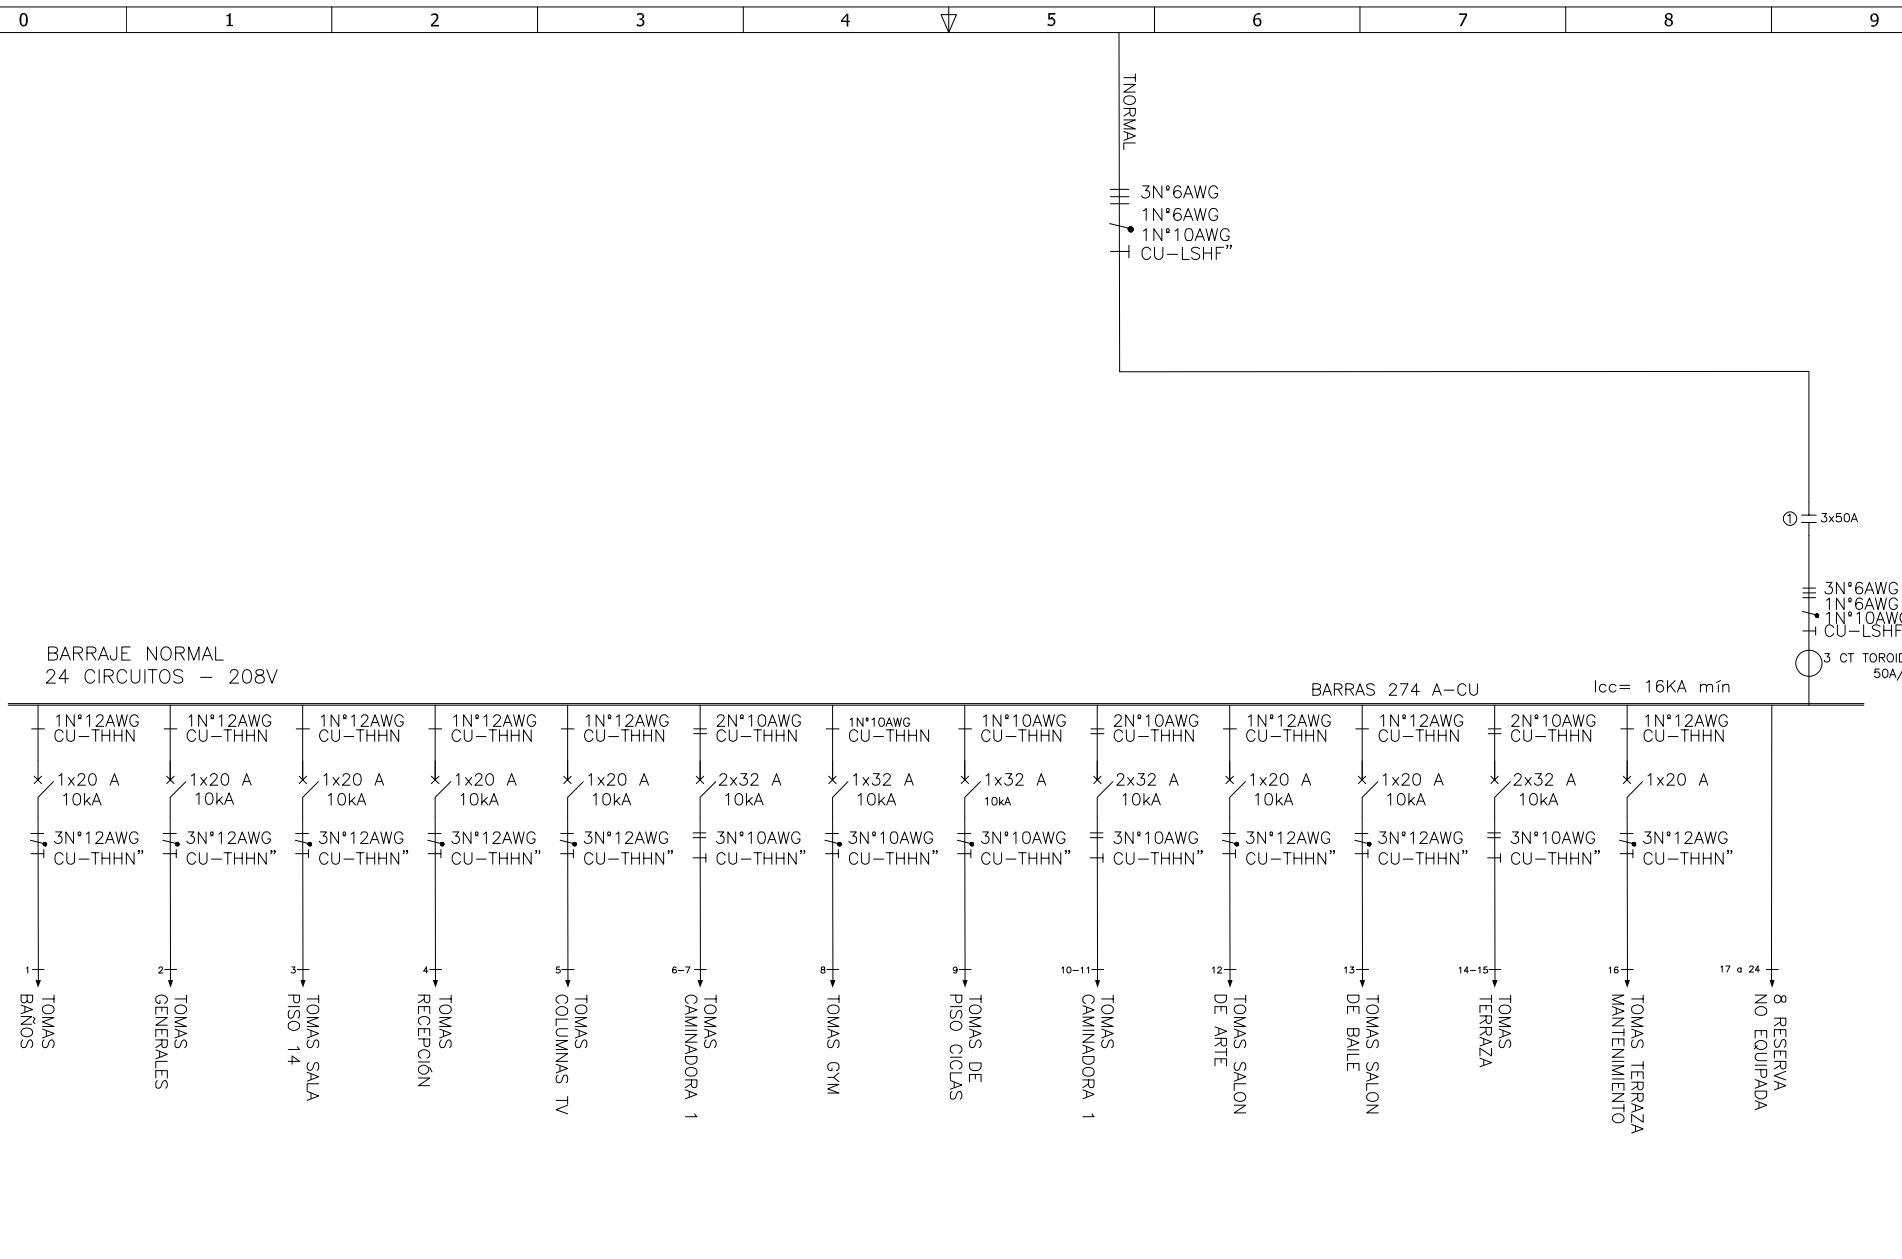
0 1 2 3 4 5 6 7 8 9

TNORMAL

3N°6AWG
1N°6AWG
1N°10AWG
CU-LSHF"

① 3x50A

3N°6AWG
1N°6AWG
1N°10AW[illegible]
CU-LSHF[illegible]

3 CT TOROID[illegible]
50A/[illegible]

BARRAJE NORMAL
24 CIRCUITOS - 208V

BARRAS 274 A-CU

Icc= 16KA mín

1N°12AWG CU-THHN
1x20 A 10kA
3N°12AWG CU-THHN"
1
TOMAS BAÑOS

1N°12AWG CU-THHN
1x20 A 10kA
3N°12AWG CU-THHN"
2
TOMAS GENERALES

1N°12AWG CU-THHN
1x20 A 10kA
3N°12AWG CU-THHN"
3
TOMAS SALA PISO 14

1N°12AWG CU-THHN
1x20 A 10kA
3N°12AWG CU-THHN"
4
TOMAS RECEPCIÓN

1N°12AWG CU-THHN
1x20 A 10kA
3N°12AWG CU-THHN"
5
TOMAS COLUMNAS TV

2N°10AWG CU-THHN
2x32 A 10kA
3N°10AWG CU-THHN"
6-7
TOMAS CAMINADORA 1

1N°10AWG CU-THHN
1x32 A 10kA
3N°10AWG CU-THHN"
8
TOMAS GYM

1N°10AWG CU-THHN
1x32 A 10kA
3N°10AWG CU-THHN"
9
TOMAS DE PISO CICLAS

2N°10AWG CU-THHN
2x32 A 10kA
3N°10AWG CU-THHN"
10-11
TOMAS CAMINADORA 1

1N°12AWG CU-THHN
1x20 A 10kA
3N°12AWG CU-THHN"
12
TOMAS SALON DE ARTE

1N°12AWG CU-THHN
1x20 A 10kA
3N°12AWG CU-THHN"
13
TOMAS SALON DE BAILE

2N°10AWG CU-THHN
2x32 A 10kA
3N°10AWG CU-THHN"
14-15
TOMAS TERRAZA

1N°12AWG CU-THHN
1x20 A
3N°12AWG CU-THHN"
16
TOMAS TERRAZA MANTENIMIENTO

17 a 24
8 RESERVA NO EQUIPADA